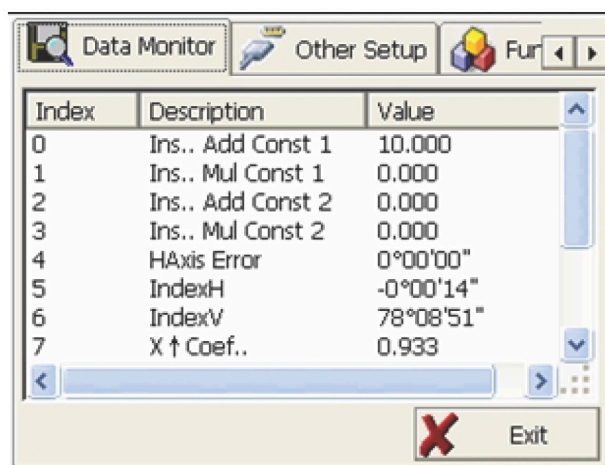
Data Monitor | Other Setup | Fur

| Index | Description | Value |
|---|---|---|
| 0 | Ins.. Add Const 1 | 10.000 |
| 1 | Ins.. Mul Const 1 | 0.000 |
| 2 | Ins.. Add Const 2 | 0.000 |
| 3 | Ins.. Mul Const 2 | 0.000 |
| 4 | HAxis Error | 0°00'00" |
| 5 | IndexH | -0°00'14" |
| 6 | IndexV | 78°08'51" |
| 7 | X † Coef.. | 0.933 |

Exit